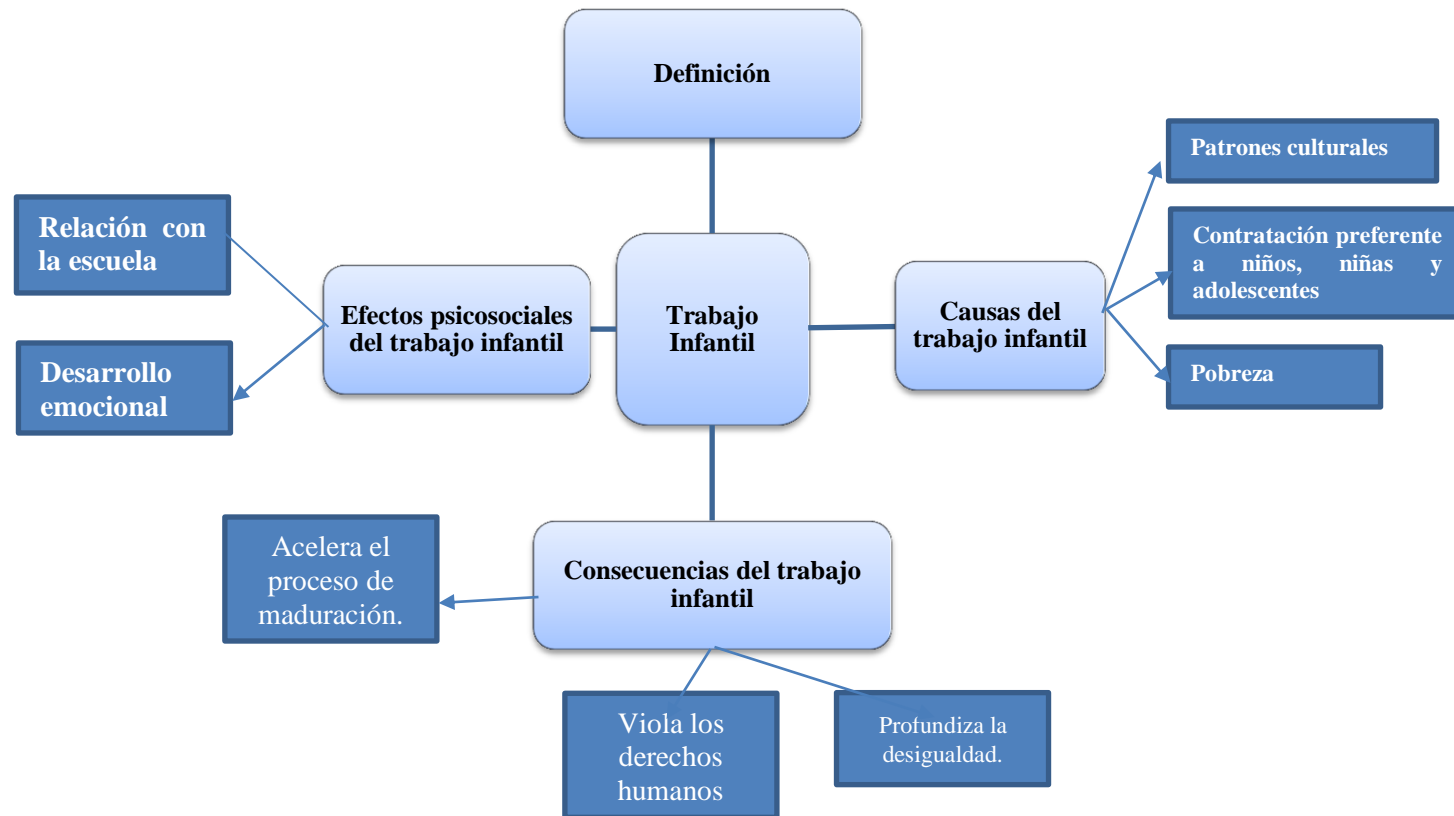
Definición

Relación con la escuela

Desarrollo emocional

Efectos psicosociales del trabajo infantil

Trabajo Infantil

Causas del trabajo infantil

Patrones culturales

Contratación preferente a niños, niñas y adolescentes

Pobreza

Consecuencias del trabajo infantil

Acelera el proceso de maduración.

Viola los derechos humanos

Profundiza la desigualdad.